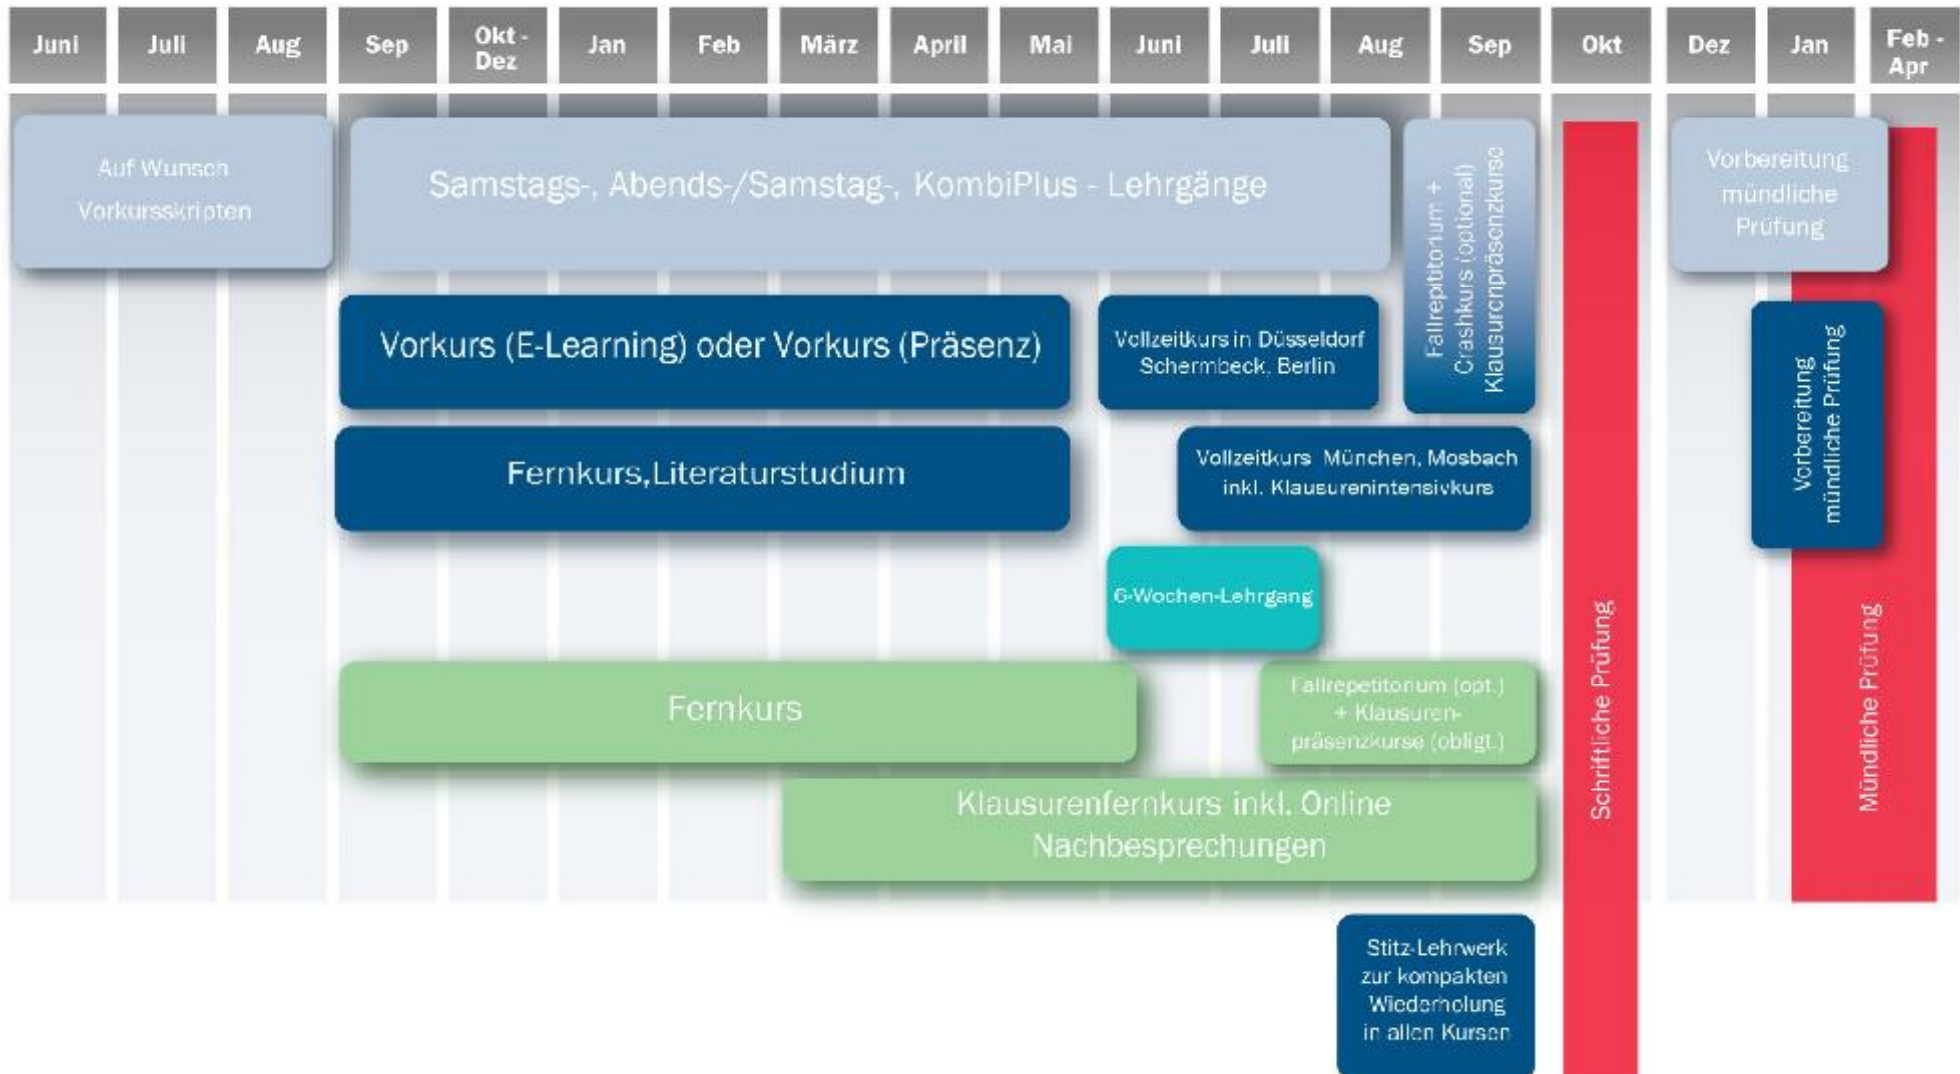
Juni Juli Aug Sep Okt - Dez Jan Feb März April Mai Juni Juli Aug Sep Okt Dez Jan Feb - Apr

Auf Wunsch Vorkursskripten

Samstags-, Abends-/Samstag-, KombiPlus - Lehrgänge

Fallrepetitorium + Crashkurs (optional) Klausurenpräsenzkurse

Vorbereitung mündliche Prüfung

Vorkurs (E-Learning) oder Vorkurs (Präsenz)

Vollzeitkurs in Düsseldorf Schermbeck, Berlin

Vorbereitung mündliche Prüfung

Fernkurs,Literaturstudium

Vollzeitkurs München, Mosbach inkl. Klausurenintensivkurs

6-Wochen-Lehrgang

Schriftliche Prüfung

Mündliche Prüfung

Fernkurs

Fallrepetitorium (opt.) + Klausurenpräsenzkurse (obligt.)

Klausurenfernkurs inkl. Online Nachbesprechungen

Stitz-Lehrwerk zur kompakten Wiederholung in allen Kursen